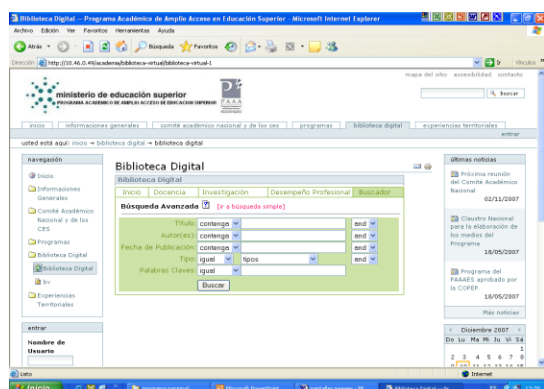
Biblioteca Digital — Programa Académico de Amplio Acceso en Educación Superior - Microsoft Internet Explorer

Archivo Edición Ver Favoritos Herramientas Ayuda

Atrás Búsqueda Favoritos

Dirección http://10.46.0.49/academia/biblioteca-virtual/biblioteca-virtual-1

Vínculos

mapa del sitio accesibilidad contacto

ministerio de educación superior
PROGRAMA ACADÉMICO DE AMPLIO ACCESO DE EDUCACIÓN SUPERIOR

PAAA

buscar

inicio | informaciones generales | comité académico nacional y de los ces | programas | biblioteca digital | experiencias territoriales

entrar

usted está aquí: inicio → biblioteca digital → biblioteca digital

navegación

Inicio

Informaciones Generales

Comité Académico Nacional y de los CES

Programas

Biblioteca Digital

Biblioteca Digital

hv

Experiencias Territoriales

entrar

Nombre de Usuario

Biblioteca Digital

Biblioteca Digital

Inicio | Docencia | Investigación | Desempeño Profesional | Buscador

Búsqueda Avanzada ? [ir a búsqueda simple]

| | | | |
|---|---|---|---|
| Título: | contenga | | and |
| Autor(es): | contenga | | and |
| Fecha de Publicación: | contenga | | and |
| Tipo: | igual | tipos | and |
| Palabras Claves: | igual | | |

Buscar

últimas noticias

Próxima reunión del Comité Académico Nacional
02/11/2007

Claustro Nacional para la elaboración de los medios del Programa
18/05/2007

Programa del PAAAES aprobado por la COPEP
18/05/2007

Más noticias

« Diciembre 2007 »
Do Lu Ma Mi Ju Vi Sá
1
2 3 4 5 6 7 8

Listo

Internet

Inicio